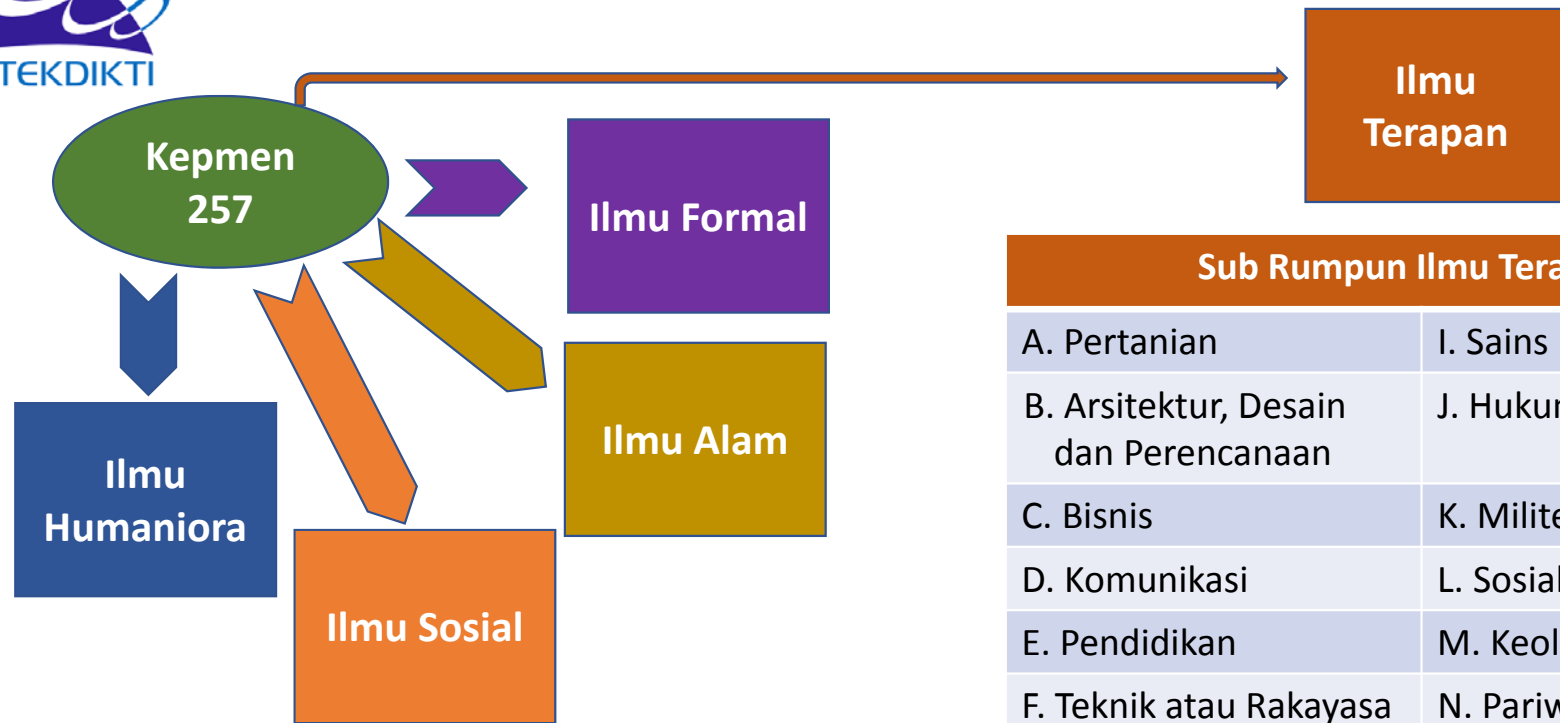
TEKDIKTI

Ilmu Terapan

Kepmen 257

Ilmu Formal

Ilmu Alam

Ilmu Humaniora

Ilmu Sosial

| Sub Rumpun Ilmu Tera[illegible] | |
|---|---|
| A. Pertanian | I. Sains |
| B. Arsitektur, Desain dan Perencanaan | J. Hukur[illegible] |
| C. Bisnis | K. Milite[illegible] |
| D. Komunikasi | L. Sosial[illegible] |
| E. Pendidikan | M. Keol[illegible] |
| F. Teknik atau Rakayasa | N. Pariw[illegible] |